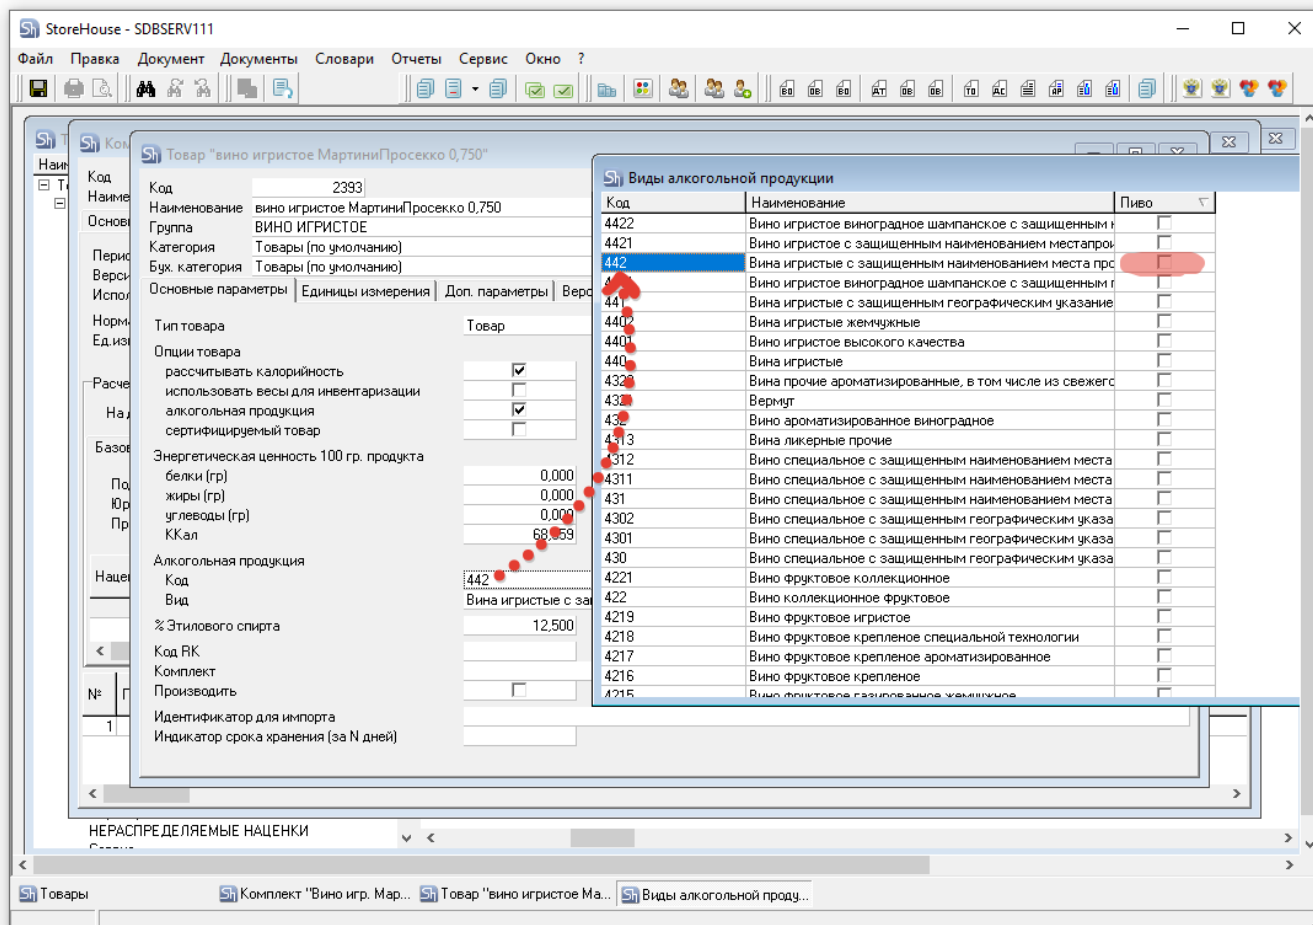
StoreHouse - SDBSERV111

Файл Правка Документ Документы Словари Отчеты Сервис Окно ?

Товар "вино игристое МартиниПросекко 0,750"

Код 2393
Наименование вино игристое МартиниПросекко 0,750
Группа ВИНО ИГРИСТОЕ
Категория Товары (по умолчанию)
Бух. категория Товары (по умолчанию)

Основные параметры | Единицы измерения | Доп. параметры | Верс

Тип товара Товар
Опции товара
рассчитывать калорийность
использовать весы для инвентаризации
алкогольная продукция
сертифицируемый товар
Энергетическая ценность 100 гр. продукта
белки (гр) 0,000
жиры (гр) 0,000
углеводы (гр) 0,000
ККал 68,059
Алкогольная продукция
Код 442
Вид Вина игристые с за
% Этилового спирта 12,500
Код RK
Комплект
Производить
Идентификатор для импорта
Индикатор срока хранения (за N дней)

Виды алкогольной продукции

| Код | Наименование | Пиво |
|---|---|---|
| 4422 | Вино игристое виноградное шампанское с защищенным н | |
| 4421 | Вино игристое с защищенным наименованием местапрои | |
| 442 | Вина игристые с защищенным наименованием места про | |
| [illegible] | Вино игристое виноградное шампанское с защищенным г | |
| 441 | Вина игристые с защищенным географическим указание | |
| 4402 | Вина игристые жемчужные | |
| 4401 | Вино игристое высокого качества | |
| 440 | Вина игристые | |
| 432 | Вина прочие ароматизированные, в том числе из свежего | |
| 43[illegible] | Вермут | |
| 43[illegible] | Вино ароматизированное виноградное | |
| 4313 | Вина ликерные прочие | |
| 4312 | Вино специальное с защищенным наименованием места | |
| 4311 | Вино специальное с защищенным наименованием места | |
| 431 | Вино специальное с защищенным наименованием места | |
| 4302 | Вино специальное с защищенным географическим указа | |
| 4301 | Вино специальное с защищенным географическим указа | |
| 430 | Вино специальное с защищенным географическим указа | |
| 4221 | Вино фруктовое коллекционное | |
| 422 | Вино коллекционное фруктовое | |
| 4219 | Вино фруктовое игристое | |
| 4218 | Вино фруктовое крепленое специальной технологии | |
| 4217 | Вино фруктовое крепленое ароматизированное | |
| 4216 | Вино фруктовое крепленое | |
| 4215 | Вино фруктовое газированное жемчужное | |

Код Наиме Основ Перис Верси Испол Норм Ед.изм Расче На д Базов По Юр Пр Наце № 1
НЕРАСПРЕДЕЛЯЕМЫЕ НАЦЕНКИ

Товары | Комплект "Вино игр. Мар... | Товар "вино игристое Ма... | Виды алкогольной проду...